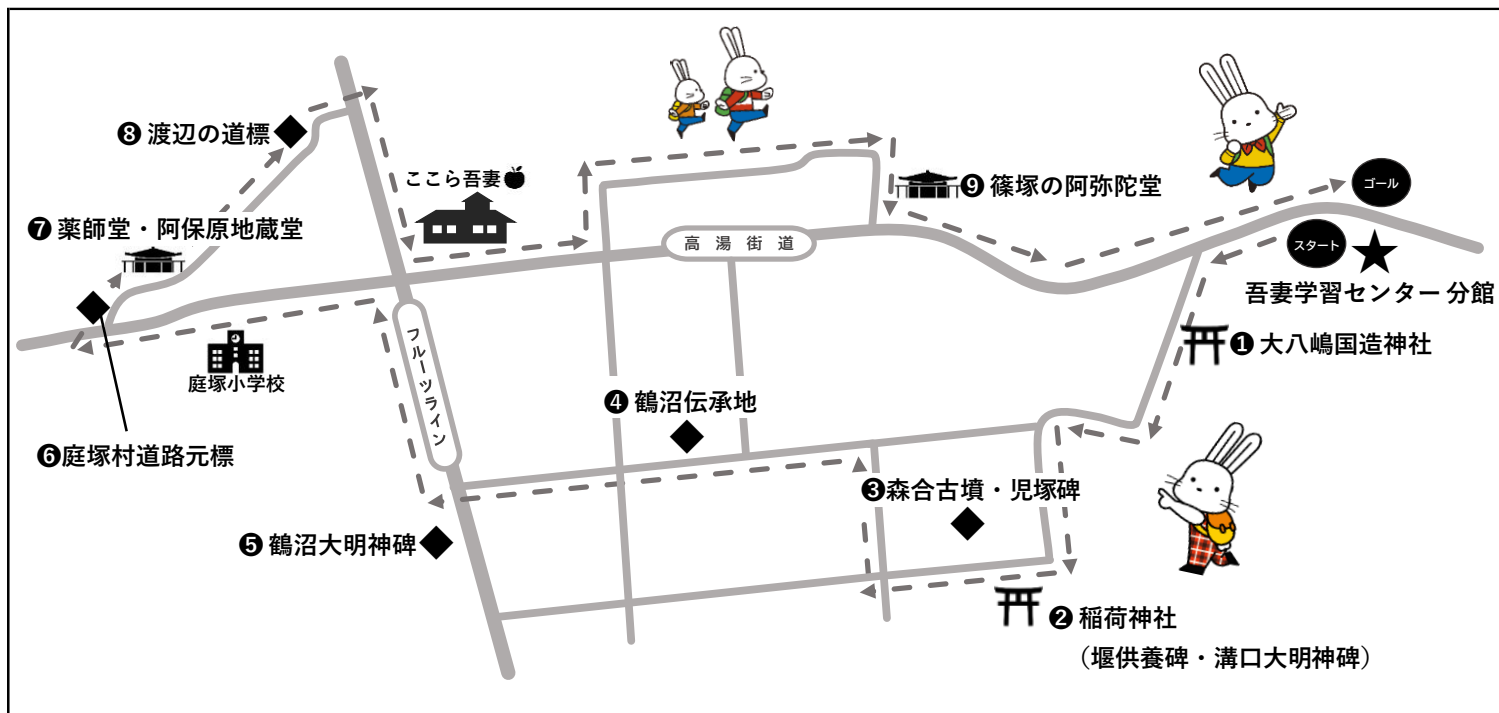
❽ 渡辺の道標

ここら吾妻

❾ 篠塚の阿弥陀堂

ゴール

❼ 薬師堂・阿保原地蔵堂

高 湯 街 道

スタート

吾妻学習センター 分館

❶ 大八嶋国造神社

庭塚小学校

フルーツライン

❹ 鶴沼伝承地

❻庭塚村道路元標

❸森合古墳・児塚碑

❺ 鶴沼大明神碑

❷ 稲荷神社
（堰供養碑・溝口大明神碑）